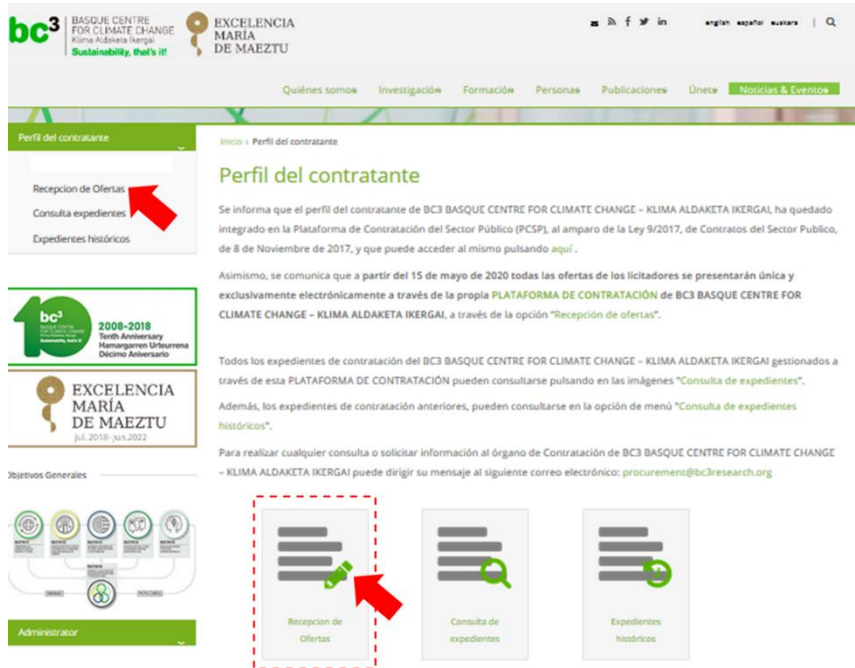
bc³ BASQUE CENTRE FOR CLIMATE CHANGE Klima Aldaketa Ikergai Sustainability, that's it!

EXCELENCIA MARÍA DE MAEZTU

english español euskara | 

Quiénes somos Investigación Formación Personas Publicaciones Únete Noticias & Eventos

Perfil del contratante

Recepcion de Ofertas
Consulta expedientes
Expedientes históricos

bc³ 2008-2018 Tenth Anniversary Hamargarren Urteurrena Décimo Aniversario

EXCELENCIA MARÍA DE MAEZTU jul. 2018 - jun. 2022

Objetivos Generales

Administrator

Inicio › Perfil del contratante

Perfil del contratante

Se informa que el perfil del contratante de BC3 BASQUE CENTRE FOR CLIMATE CHANGE – KLIMA ALDAKETA IKERGAI, ha quedado integrado en la Plataforma de Contratación del Sector Público (PCSP), al amparo de la Ley 9/2017, de Contratos del Sector Publico, de 8 de Noviembre de 2017, y que puede acceder al mismo pulsando aquí .

Asimismo, se comunica que a partir del 15 de mayo de 2020 todas las ofertas de los licitadores se presentarán única y exclusivamente electrónicamente a través de la propia PLATAFORMA DE CONTRATACIÓN de BC3 BASQUE CENTRE FOR CLIMATE CHANGE – KLIMA ALDAKETA IKERGAI, a través de la opción "Recepción de ofertas".

Todos los expedientes de contratación del BC3 BASQUE CENTRE FOR CLIMATE CHANGE – KLIMA ALDAKETA IKERGAI gestionados a través de esta PLATAFORMA DE CONTRATACIÓN pueden consultarse pulsando en las imágenes "Consulta de expedientes".

Además, los expedientes de contratación anteriores, pueden consultarse en la opción de menú "Consulta de expedientes históricos".

Para realizar cualquier consulta o solicitar información al órgano de Contratación de BC3 BASQUE CENTRE FOR CLIMATE CHANGE – KLIMA ALDAKETA IKERGAI puede dirigir su mensaje al siguiente correo electrónico: procurement@bc3research.org

Recepcion de Ofertas

Consulta de expedientes

Expedientes históricos